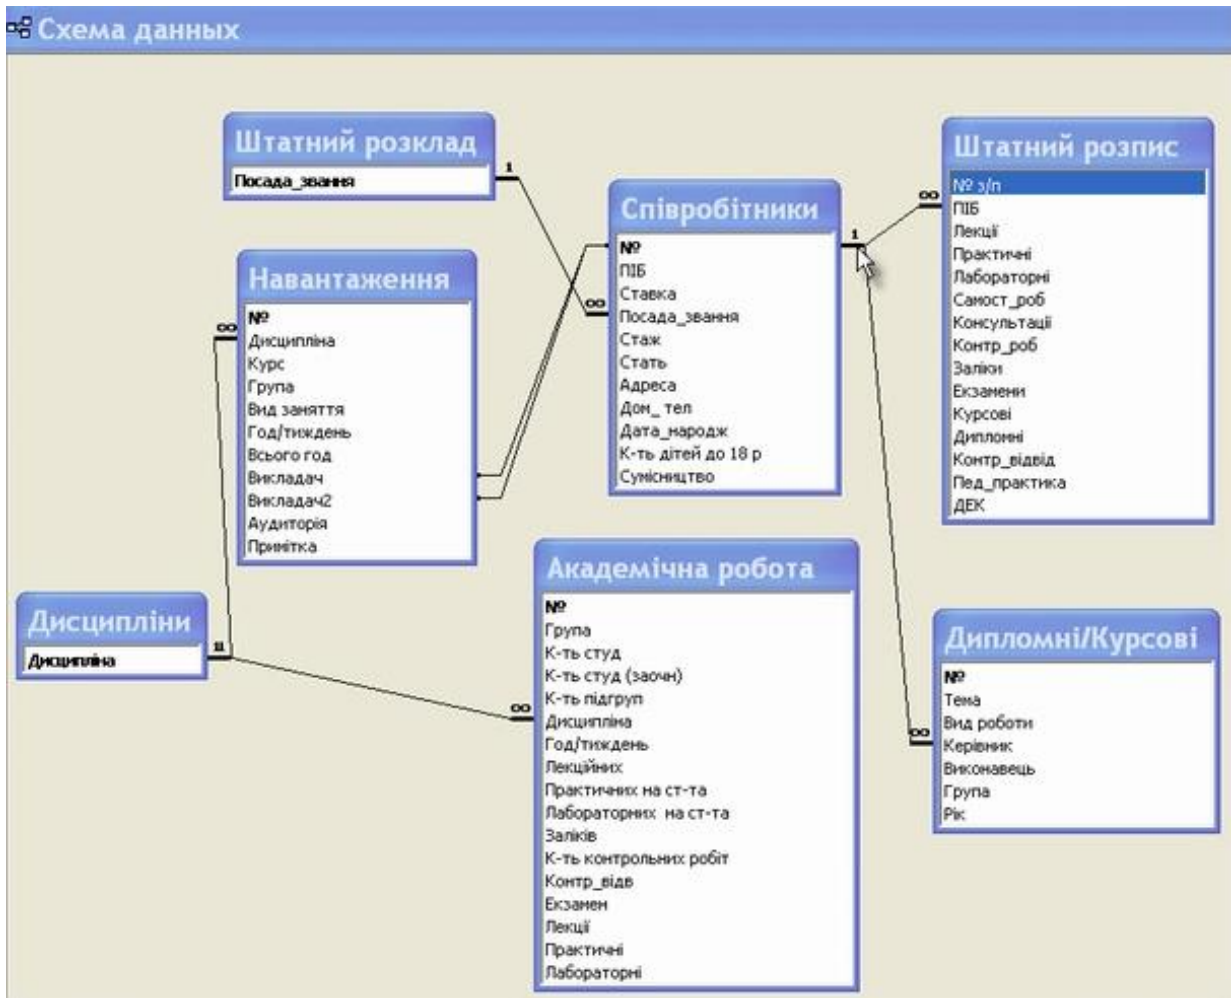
Схема данных

Штатний розклад
Посада_звання

Співробітники
№
ПІБ
Ставка
Посада_звання
Стаж
Стать
Адреса
Дом_ тел
Дата_народж
К-ть дітей до 18 р
Сумісництво

Штатний розпис
№ з/п
ПІБ
Лекції
Практичні
Лабораторні
Самост_роб
Консультації
Контр_роб
Заліки
Екзамени
Курсові
Дипломні
Контр_відвід
Пед_практика
ДЕК

Навантаження
№
Дисципліна
Курс
Група
Вид заняття
Год/тиждень
Всього год
Викладач
Викладач2
Аудиторія
Примітка

Дисципліни
Дисципліна

Академічна робота
№
Група
К-ть студ
К-ть студ (заочн)
К-ть підгруп
Дисципліна
Год/тиждень
Лекційних
Практичних на ст-та
Лабораторних на ст-та
Заліків
К-ть контрольних робіт
Контр_відв
Екзамен
Лекції
Практичні
Лабораторні

Дипломні/Курсові
№
Тема
Вид роботи
Керівник
Виконавець
Група
Рік

1
1
1
∞
∞
∞
∞
∞